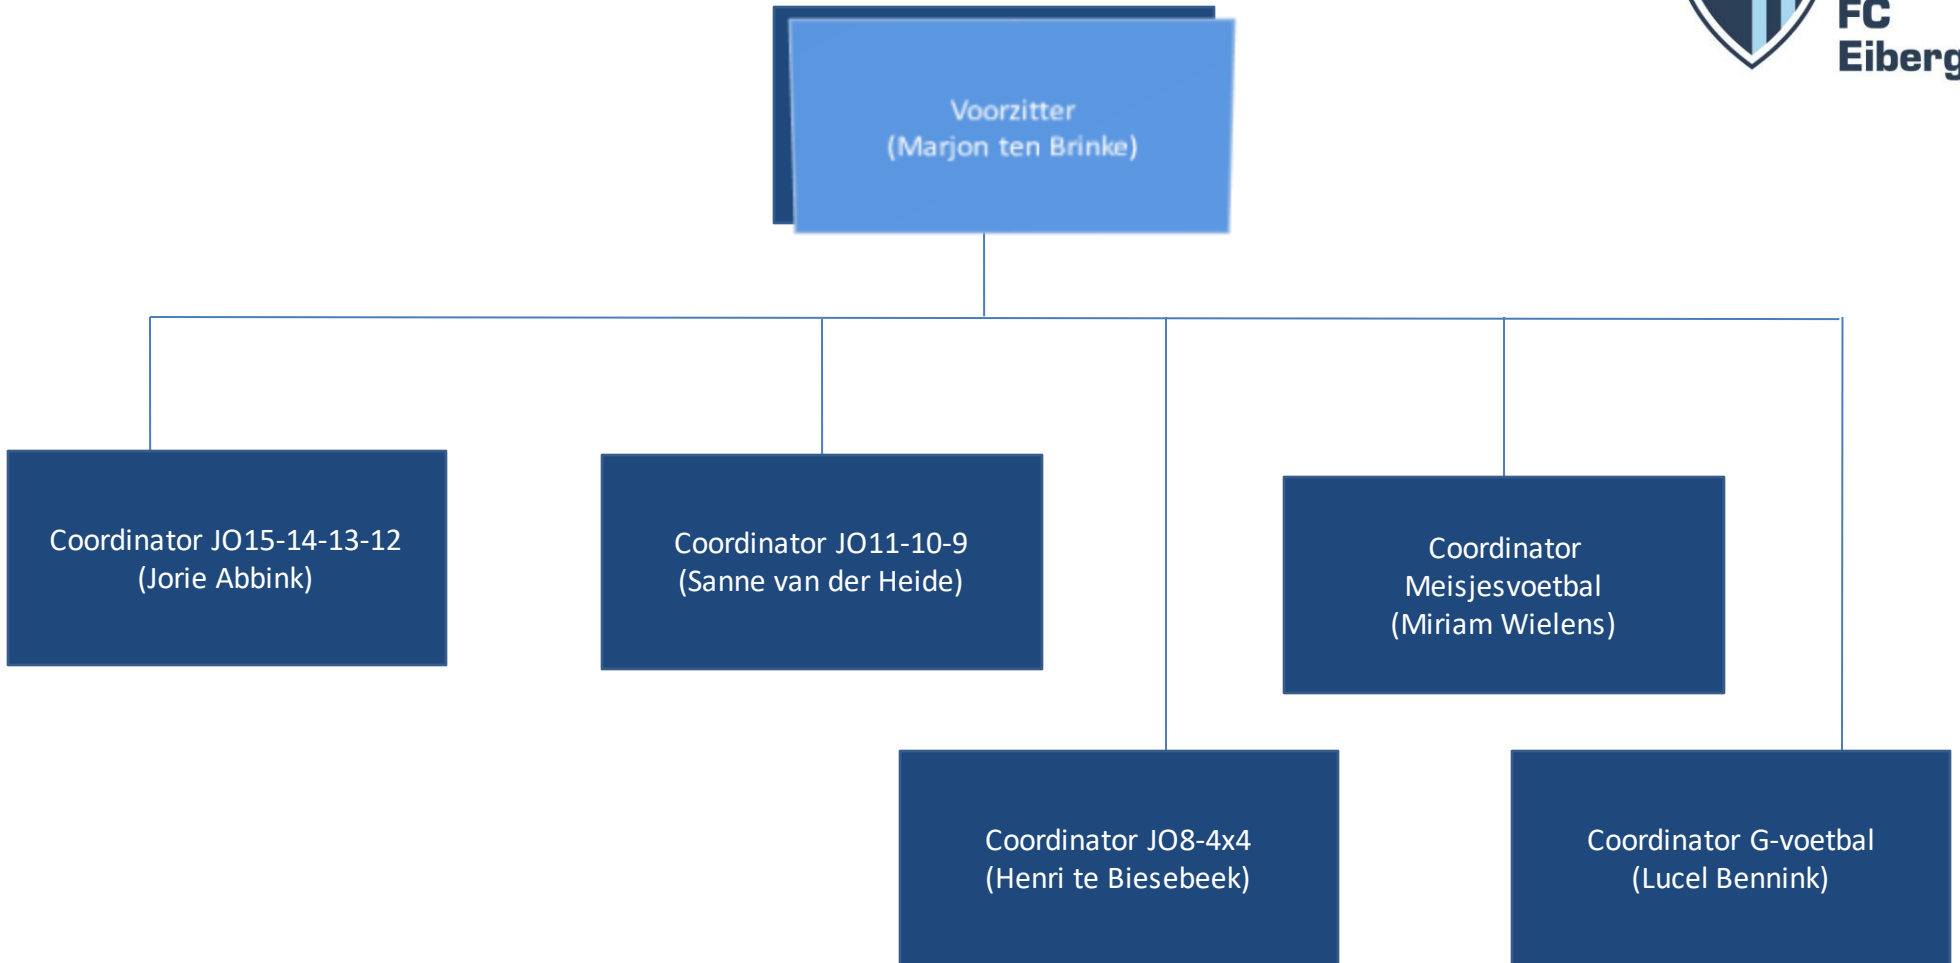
FC
Eiberg

Voorzitter
(Marjon ten Brinke)

Coordinator JO15-14-13-12
(Jorie Abbink)

Coordinator JO11-10-9
(Sanne van der Heide)

Coordinator
Meisjesvoetbal
(Miriam Wielens)

Coordinator JO8-4x4
(Henri te Biesebeek)

Coordinator G-voetbal
(Lucel Bennink)